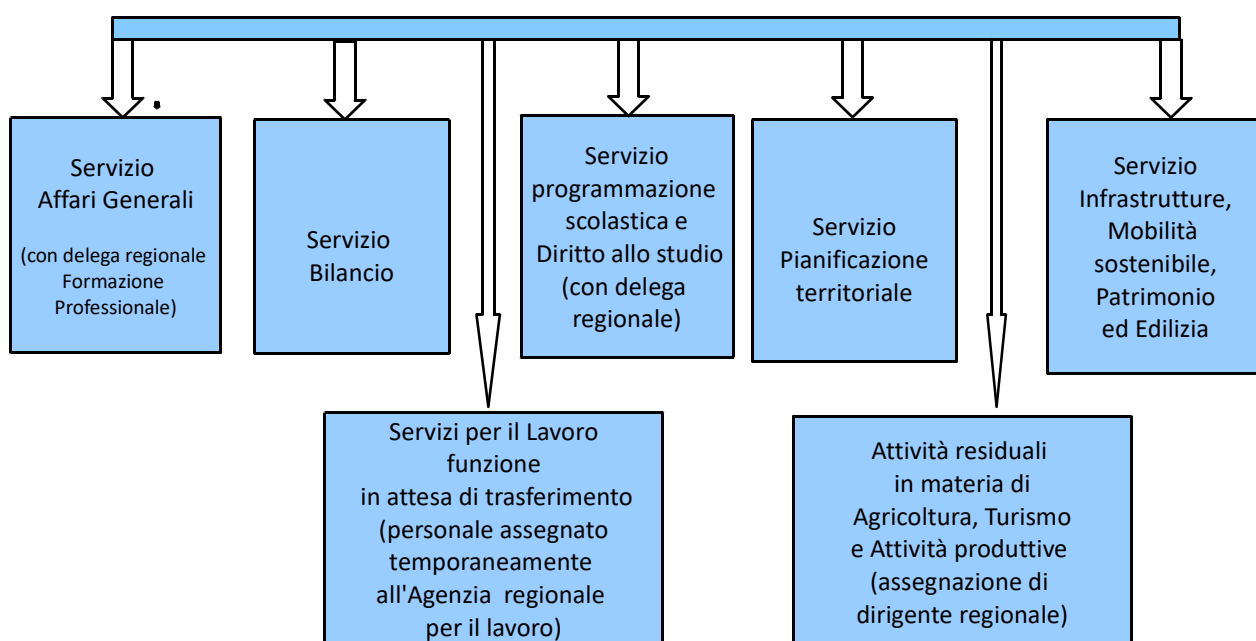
Servizio
Affari Generali
(con delega regionale Formazione Professionale)

Servizio
Bilancio

Servizio programmazione scolastica e Diritto allo studio (con delega regionale)

Servizio
Pianificazione territoriale

Servizio
Infrastrutture, Mobilità sostenibile, Patrimonio ed Edilizia

Servizi per il Lavoro funzione in attesa di trasferimento (personale assegnato temporaneamente all'Agenzia regionale per il lavoro)

Attività residuali in materia di Agricoltura, Turismo e Attività produttive (assegnazione di dirigente regionale)